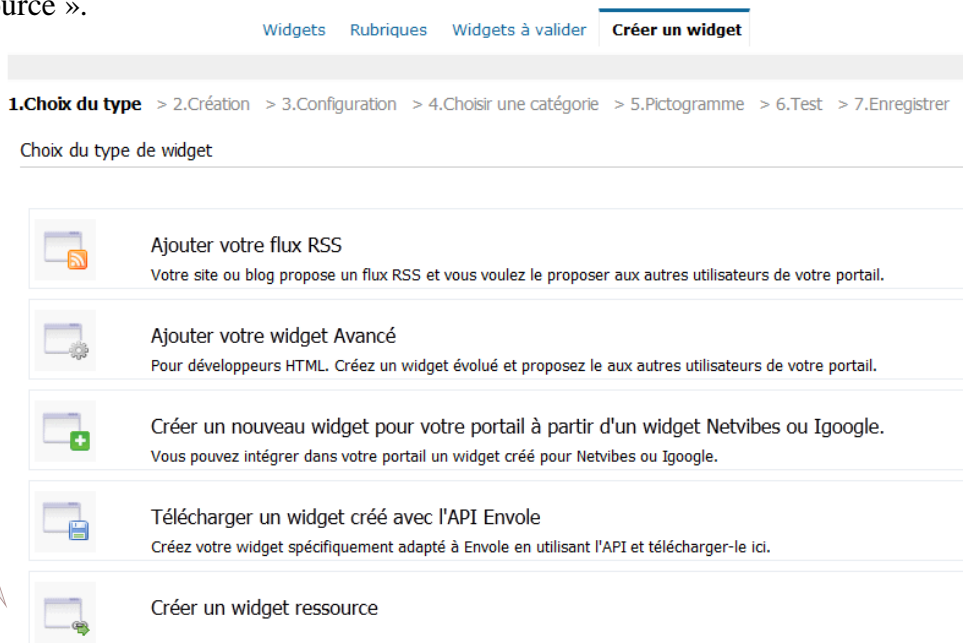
urce ».

Widgets Rubriques Widgets à valider Créer un widget

1.Choix du type > 2.Création > 3.Configuration > 4.Choisir une catégorie > 5.Pictogramme > 6.Test > 7.Enregistrer

Choix du type de widget

Ajouter votre flux RSS
Votre site ou blog propose un flux RSS et vous voulez le proposer aux autres utilisateurs de votre portail.

Ajouter votre widget Avancé
Pour développeurs HTML. Créez un widget évolué et proposez le aux autres utilisateurs de votre portail.

Créer un nouveau widget pour votre portail à partir d'un widget Netvibes ou Igoogle.
Vous pouvez intégrer dans votre portail un widget créé pour Netvibes ou Igoogle.

Télécharger un widget créé avec l'API Envole
Créez votre widget spécifiquement adapté à Envole en utilisant l'API et télécharger-le ici.

Créer un widget ressource